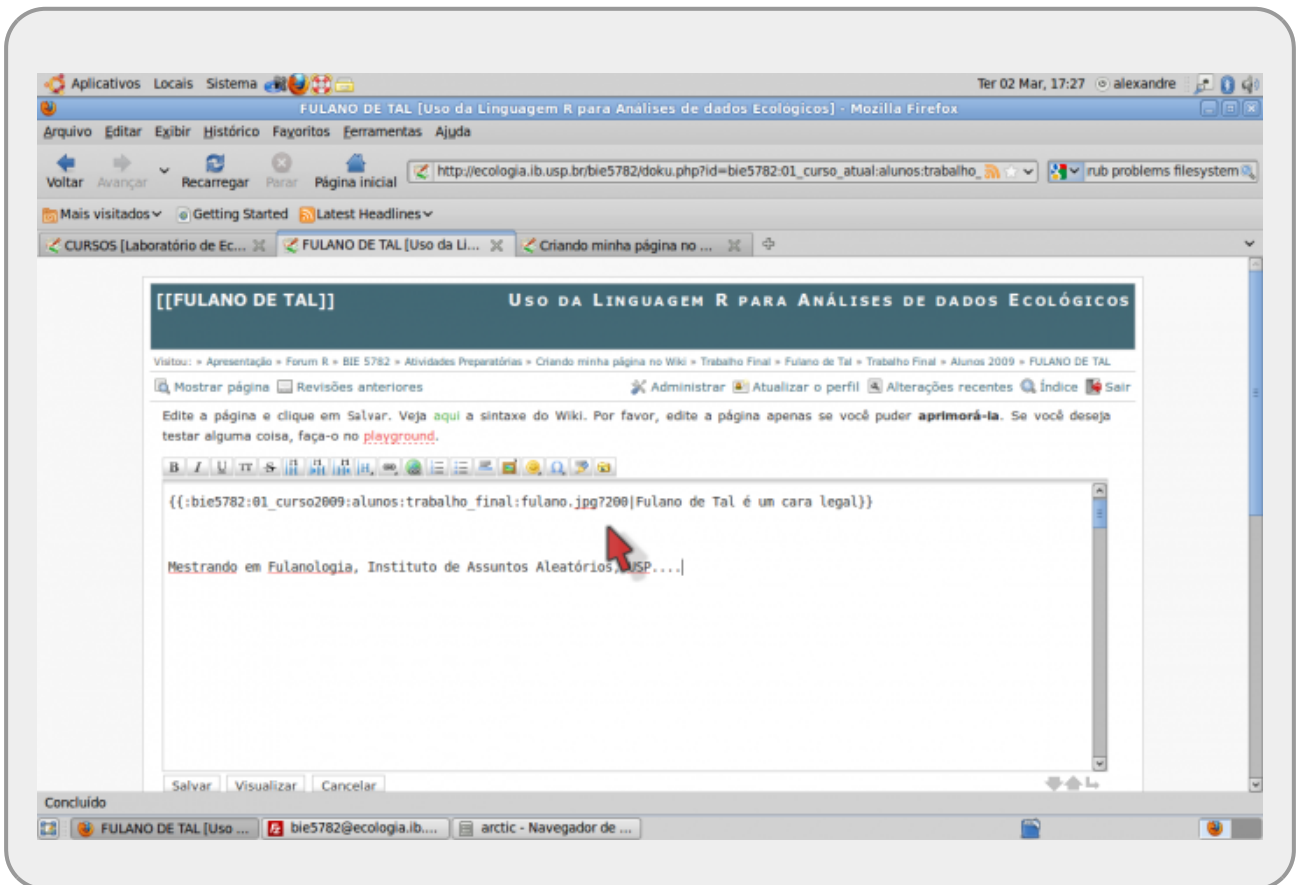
Aplicativos Locais Sistema

Ter 02 Mar, 17:27 alexandre

FULANO DE TAL [Uso da Linguagem R para Análises de dados Ecologicos] - Mozilla Firefox

Arquivo Editar Exibir Histórico Favoritos Ferramentas Ajuda

Voltar Avançar Recarregar Parar Página inicial http://ecologia.ib.usp.br/bie5782/doku.php?id=bie5782:01_curso_atual:alunos:trabalho_ rub problems filesystem

Mais visitados Getting Started Latest Headlines

CURSOS [Laboratório de Ec... FULANO DE TAL [Uso da Li... Criando minha página no ...

[[FULANO DE TAL]]

Uso da Linguagem R para Análises de dados Ecológicos

Visitou: » Apresentação » Forum R » BIE 5782 » Atividades Preparatórias » Criando minha página no Wiki » Trabalho Final » Fulano de Tal » Trabalho Final » Alunos 2009 » FULANO DE TAL

Mostrar página Revisões anteriores Administrar Atualizar o perfil Alterações recentes Índice Sair

Edite a página e clique em Salvar. Veja aqui a sintaxe do Wiki. Por favor, edite a página apenas se você puder aprimorá-la. Se você deseja testar alguma coisa, faça-o no playground.

{{:bie5782:01_curso2009:alunos:trabalho_final:fulano.jpg?200|Fulano de Tal é um cara legal}}

Mestrando em Fulanologia, Instituto de Assuntos Aleatórios, USP....

Salvar Visualizar Cancelar

Concluído

FULANO DE TAL [Uso ... bie5782@ecologia.ib.... arctic - Navegador de ...